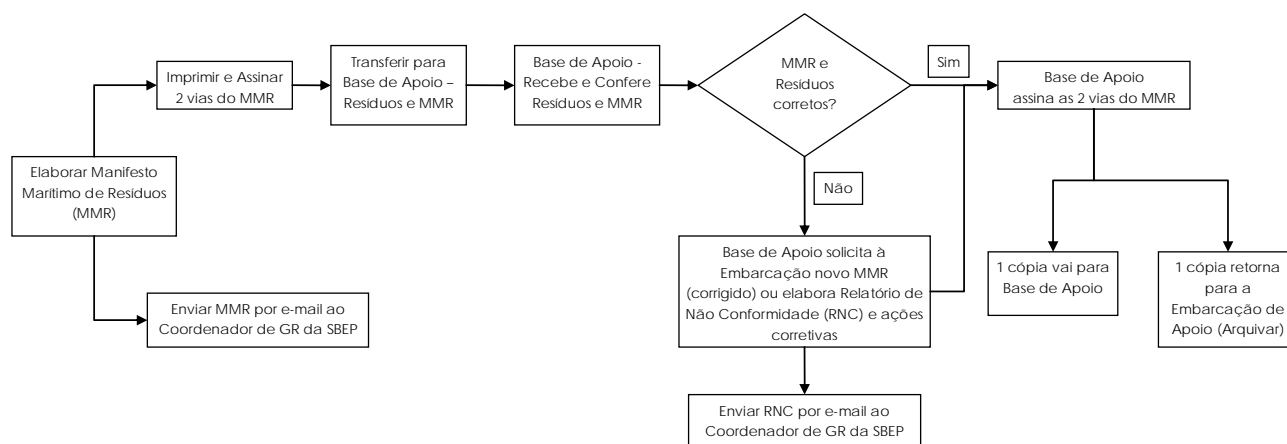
Elaborar Manifesto Marítimo de Resíduos (MMR)

Imprimir e Assinar 2 vias do MMR

Transferir para Base de Apoio – Resíduos e MMR

Base de Apoio - Recebe e Confere Resíduos e MMR

MMR e Resíduos corretos?

Sim

Base de Apoio assina as 2 vias do MMR

1 cópia vai para Base de Apoio

1 cópia retorna para a Embarcação de Apoio (Arquivar)

Não

Base de Apoio solicita à Embarcação novo MMR (corrigido) ou elabora Relatório de Não Conformidade (RNC) e ações corretivas

Enviar RNC por e-mail ao Coordenador de GR da SBEP

Enviar MMR por e-mail ao Coordenador de GR da SBEP